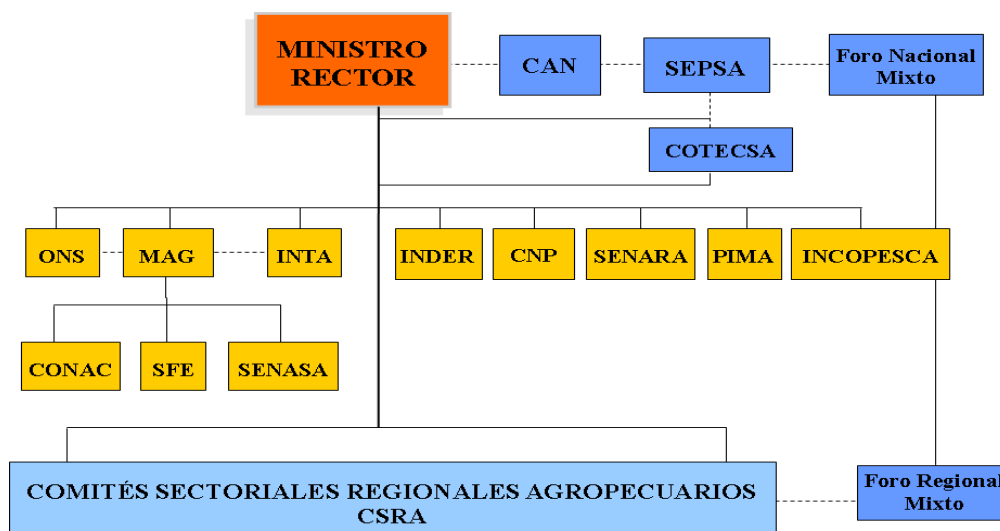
MINISTRO RECTOR

CAN

SEPSA

Foro Nacional Mixto

COTECSA

ONS

MAG

INTA

INDER

CNP

SENARA

PIMA

INCOPESCA

CONAC

SFE

SENASA

COMITÉS SECTORIALES REGIONALES AGROPECUARIOS CSRA

Foro Regional Mixto